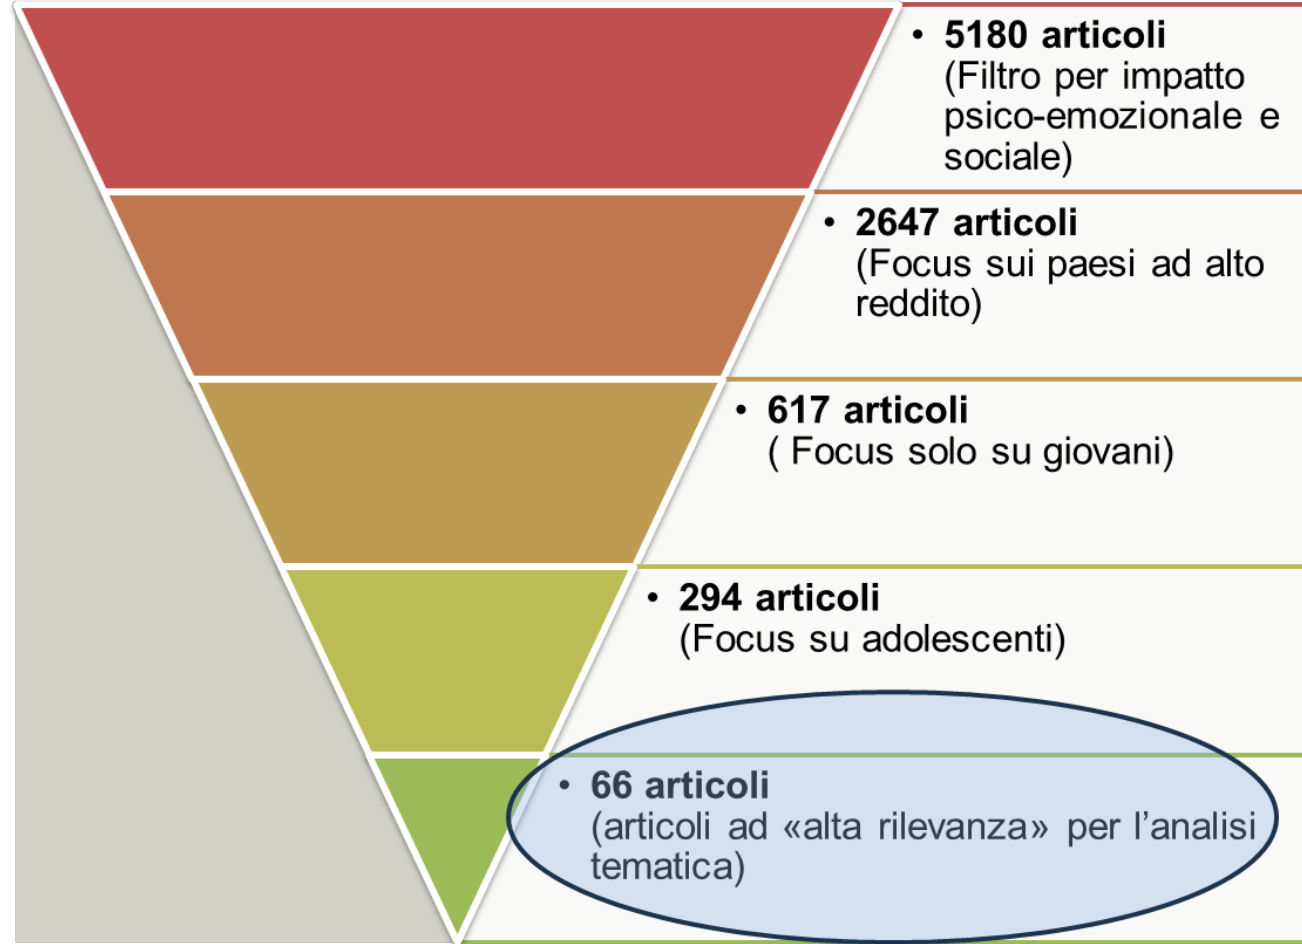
- **5180 articoli**
(Filtro per impatto psico-emozionale e sociale)

- **2647 articoli**
(Focus sui paesi ad alto reddito)

- **617 articoli**
( Focus solo su giovani)

- **294 articoli**
(Focus su adolescenti)

- **66 articoli**
(articoli ad «alta rilevanza» per l’analisi tematica)